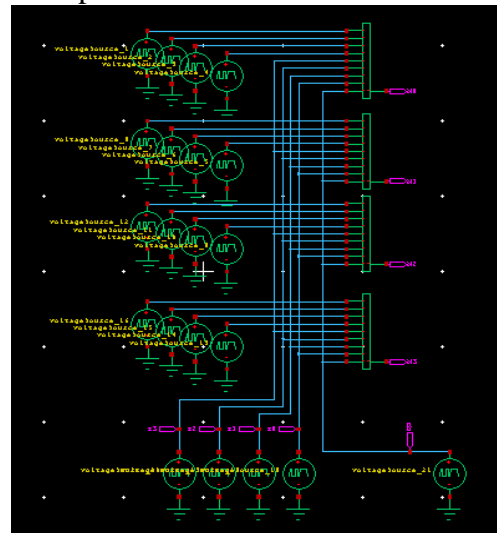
voltageSource_1
voltageSource_2
voltageSource_3
voltageSource_4
W0
voltageSource_8
voltageSource_7
voltageSource_6
voltageSource_5
W1
voltageSource_12
voltageSource_11
voltageSource_10
voltageSource_9
W2
voltageSource_16
voltageSource_15
voltageSource_14
voltageSource_13
W3
s3
s2
s1
s0
B
voltageSource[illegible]
voltageSource_21